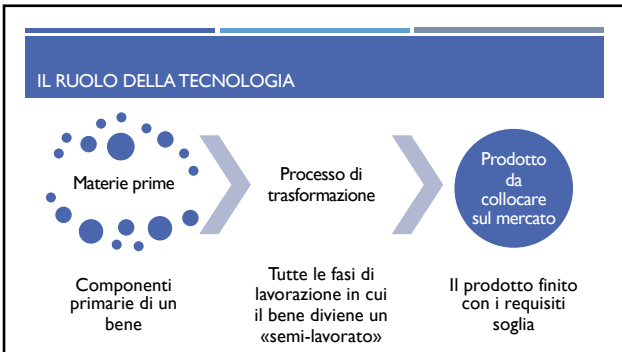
IL RUOLO DELLA TECNOLOGIA

Materie prime

Processo di trasformazione

Prodotto da collocare sul mercato

Componenti primarie di un bene

Tutte le fasi di lavorazione in cui il bene diviene un «semi-lavorato»

Il prodotto finito con i requisiti soglia